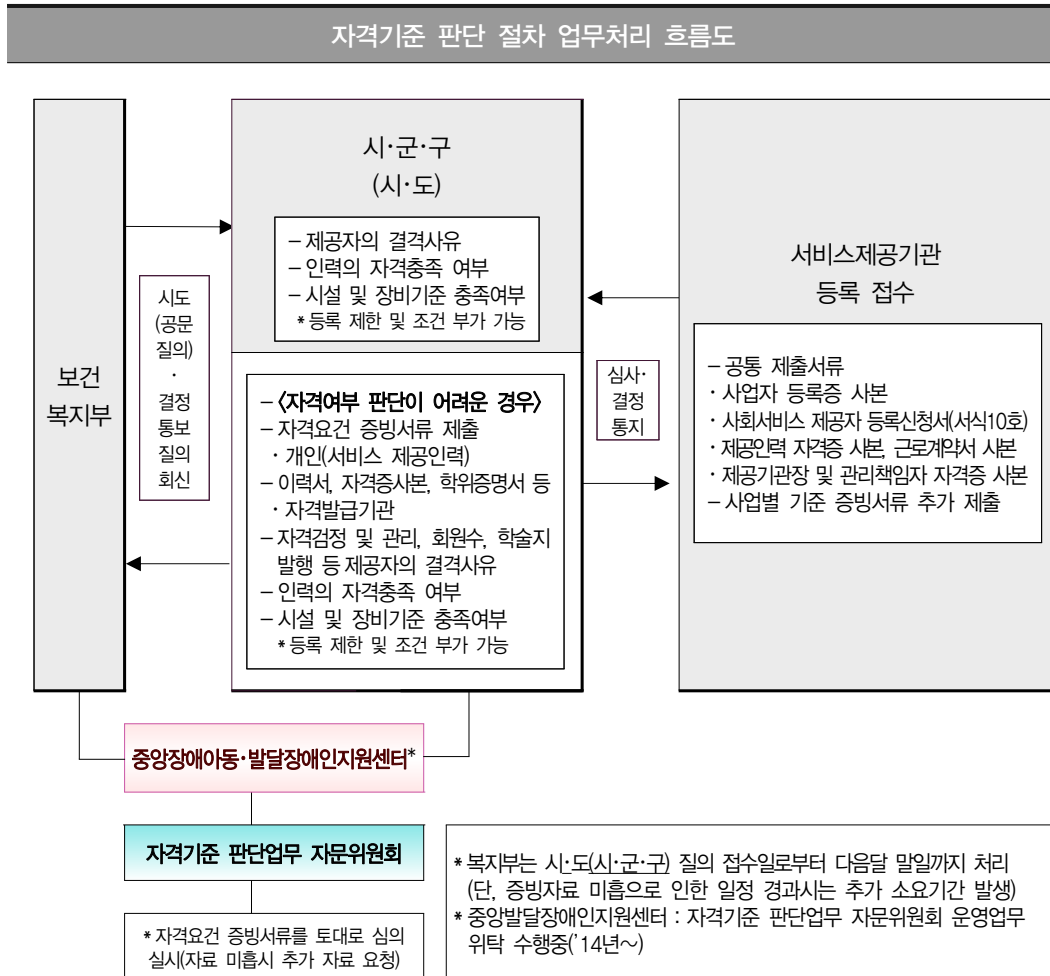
자격기준 판단 절차 업무처리 흐름도

보건
복지부

시도
(공문
질의)
·
결정
통보
질의
회신

시·군·구
(시·도)

– 제공자의 결격사유
– 인력의 자격충족 여부
– 시설 및 장비기준 충족여부
*등록 제한 및 조건 부가 가능

– <자격여부 판단이 어려운 경우>
– 자격요건 증빙서류 제출
· 개인(서비스 제공인력)
– 이력서, 자격증사본, 학위증명서 등
· 자격발급기관
– 자격검정 및 관리, 회원수, 학술지 발행 등 제공자의 결격사유
– 인력의 자격충족 여부
– 시설 및 장비기준 충족여부
*등록 제한 및 조건 부가 가능

심사·
결정
통지

서비스제공기관
등록 접수

– 공통 제출서류
· 사업자 등록증 사본
· 사회서비스 제공자 등록신청서(서식10호)
· 제공인력 자격증 사본, 근로계약서 사본
· 제공기관장 및 관리책임자 자격증 사본
– 사업별 기준 증빙서류 추가 제출

중앙장애아동·발달장애인지원센터*

자격기준 판단업무 자문위원회

*자격요건 증빙서류를 토대로 심의 실시(자료 미흡시 추가 자료 요청)

*복지부는 시·도(시·군·구) 질의 접수일로부터 다음달 말일까지 처리 (단, 증빙자료 미흡으로 인한 일정 경과시는 추가 소요기간 발생)
*중앙발달장애인지원센터 : 자격기준 판단업무 자문위원회 운영업무 위탁 수행중('14년~)